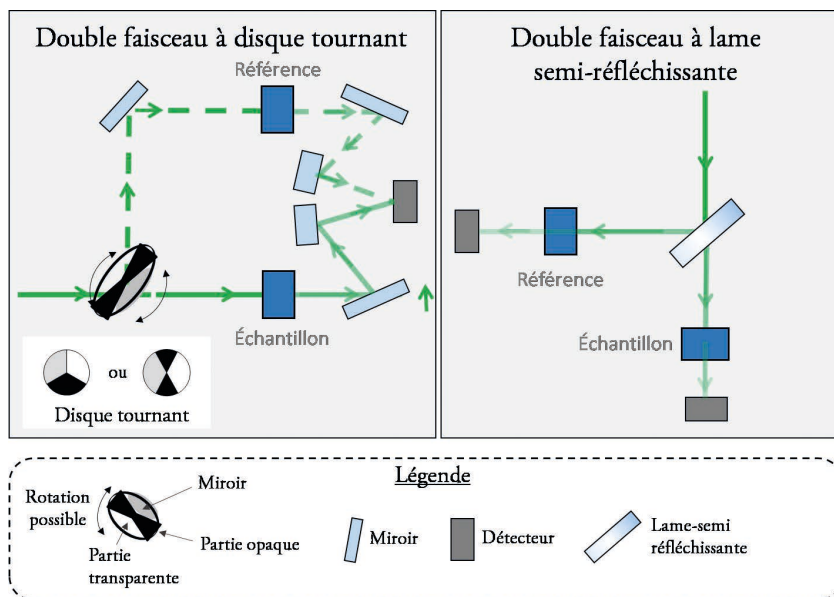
Double faisceau à disque tournant

Référence

Échantillon

ou

Disque tournant

Double faisceau à lame semi-réfléchissante

Référence

Échantillon

Légende

Rotation possible

Miroir

Partie opaque

Partie transparente

Miroir

Détecteur

Lame-semi réfléchissante